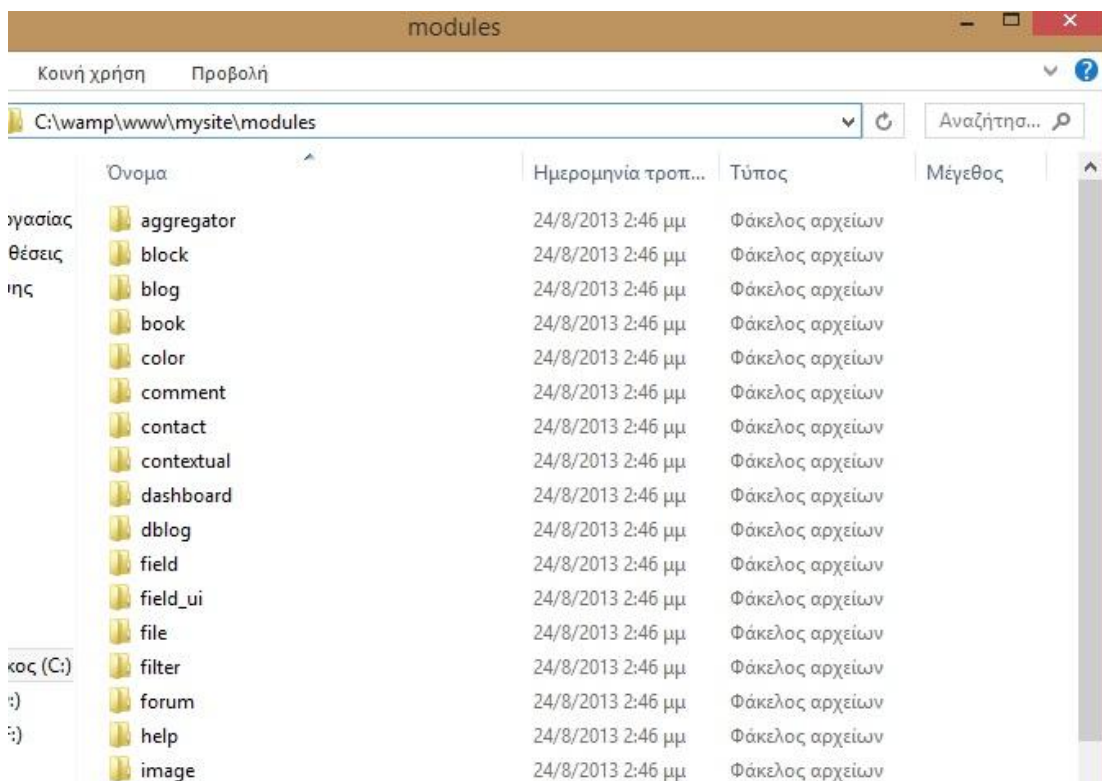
modules

Κοινή χρήση Προβολή

C:\wamp\www\mysite\modules

Αναζήτησ...

| Όνομα | Ημερομηνία τροπ... | Τύπος | Μέγεθος |
|---|---|---|---|
| aggregator | 24/8/2013 2:46 μμ | Φάκελος αρχείων | |
| block | 24/8/2013 2:46 μμ | Φάκελος αρχείων | |
| blog | 24/8/2013 2:46 μμ | Φάκελος αρχείων | |
| book | 24/8/2013 2:46 μμ | Φάκελος αρχείων | |
| color | 24/8/2013 2:46 μμ | Φάκελος αρχείων | |
| comment | 24/8/2013 2:46 μμ | Φάκελος αρχείων | |
| contact | 24/8/2013 2:46 μμ | Φάκελος αρχείων | |
| contextual | 24/8/2013 2:46 μμ | Φάκελος αρχείων | |
| dashboard | 24/8/2013 2:46 μμ | Φάκελος αρχείων | |
| dblog | 24/8/2013 2:46 μμ | Φάκελος αρχείων | |
| field | 24/8/2013 2:46 μμ | Φάκελος αρχείων | |
| field_ui | 24/8/2013 2:46 μμ | Φάκελος αρχείων | |
| file | 24/8/2013 2:46 μμ | Φάκελος αρχείων | |
| filter | 24/8/2013 2:46 μμ | Φάκελος αρχείων | |
| forum | 24/8/2013 2:46 μμ | Φάκελος αρχείων | |
| help | 24/8/2013 2:46 μμ | Φάκελος αρχείων | |
| image | 24/8/2013 2:46 μμ | Φάκελος αρχείων | |

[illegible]γασίας
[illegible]θέσεις
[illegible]ης
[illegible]κος (C:)
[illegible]:)
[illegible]:)